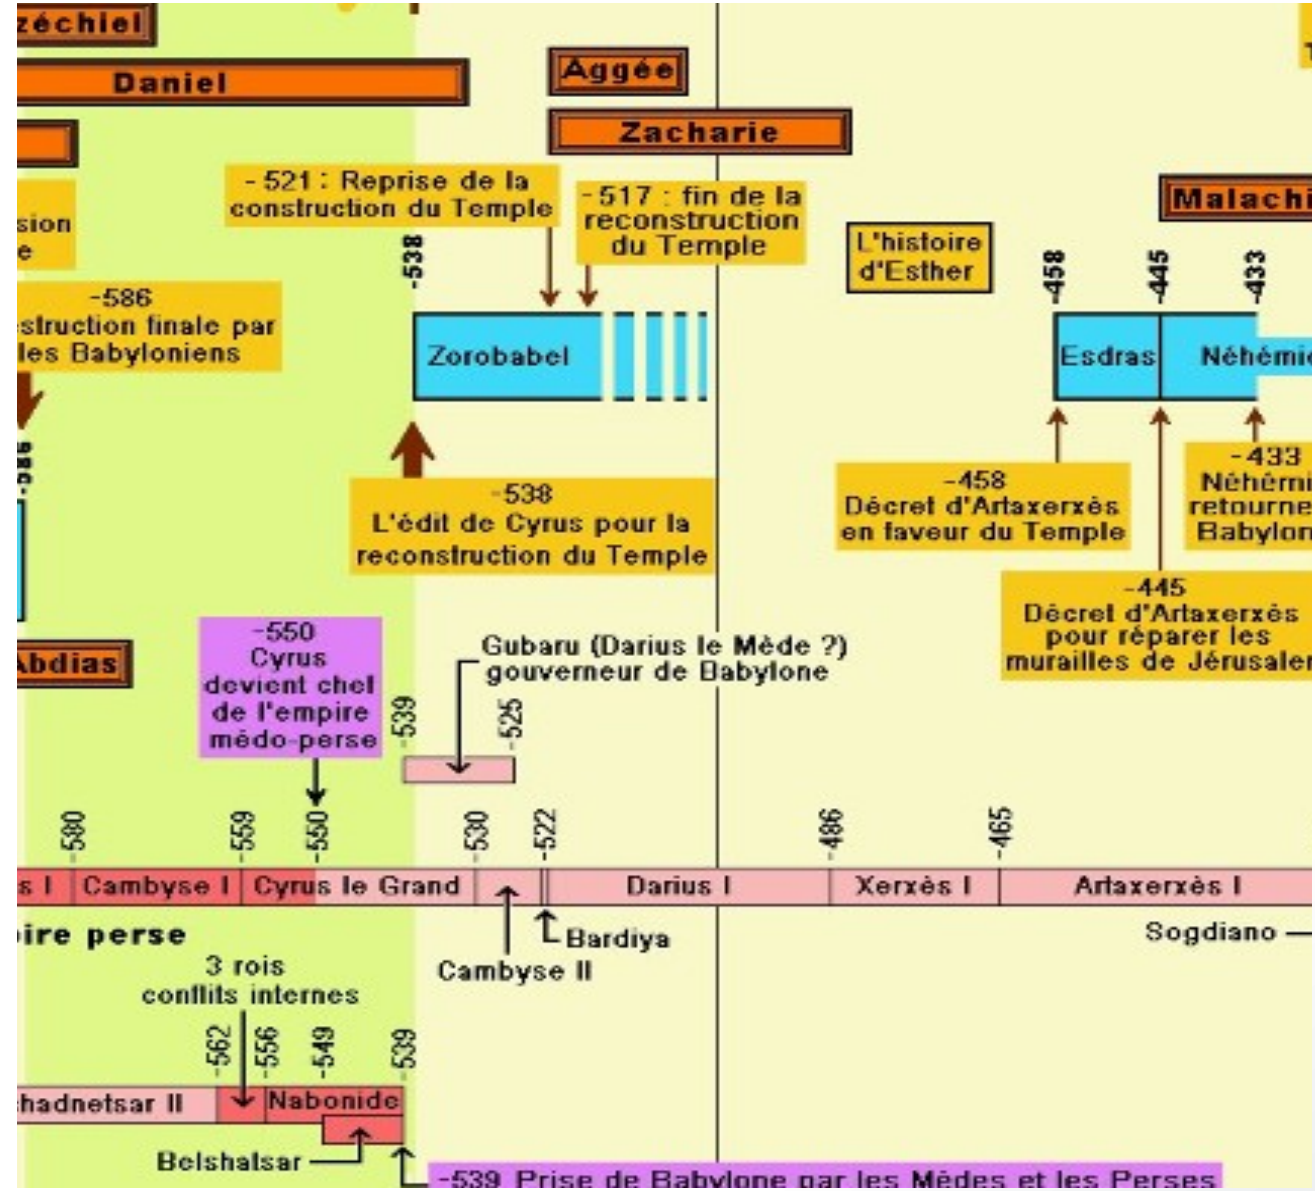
zéchiel

Daniel

Aggée

Zacharie

-521 : Reprise de la construction du Temple

-517 : fin de la reconstruction du Temple

Malachi

sion
e

L'histoire d'Esther

-538

-458

-445

-433

-586
struction finale par les Babyloniens

Zorobabel

Esdras

Néhémi

-586

-538
L'édit de Cyrus pour la reconstruction du Temple

-458
Décret d'Artaxerxès en faveur du Temple

-433
Néhémi retourne Babylon

-445
Décret d'Artaxerxès pour réparer les murailles de Jérusalem

Abdias

-550
Cyrus devient chef de l'empire médo-perse

Gubaru (Darius le Mède ?) gouverneur de Babylone

-539

-525

-580

-559

-550

-530

-522

-486

-465

s I | Cambyse I | Cyrus le Grand | Darius I | Xerxès I | Artaxerxès I

ire perse

Bardiya

Sogdiano

Cambyse II

3 rois
conflits internes

-562

-556

-549

-539

hadnetsar II

Nabonide

Belshalsar

-539 Prise de Babylone par les Mèdes et les Perses